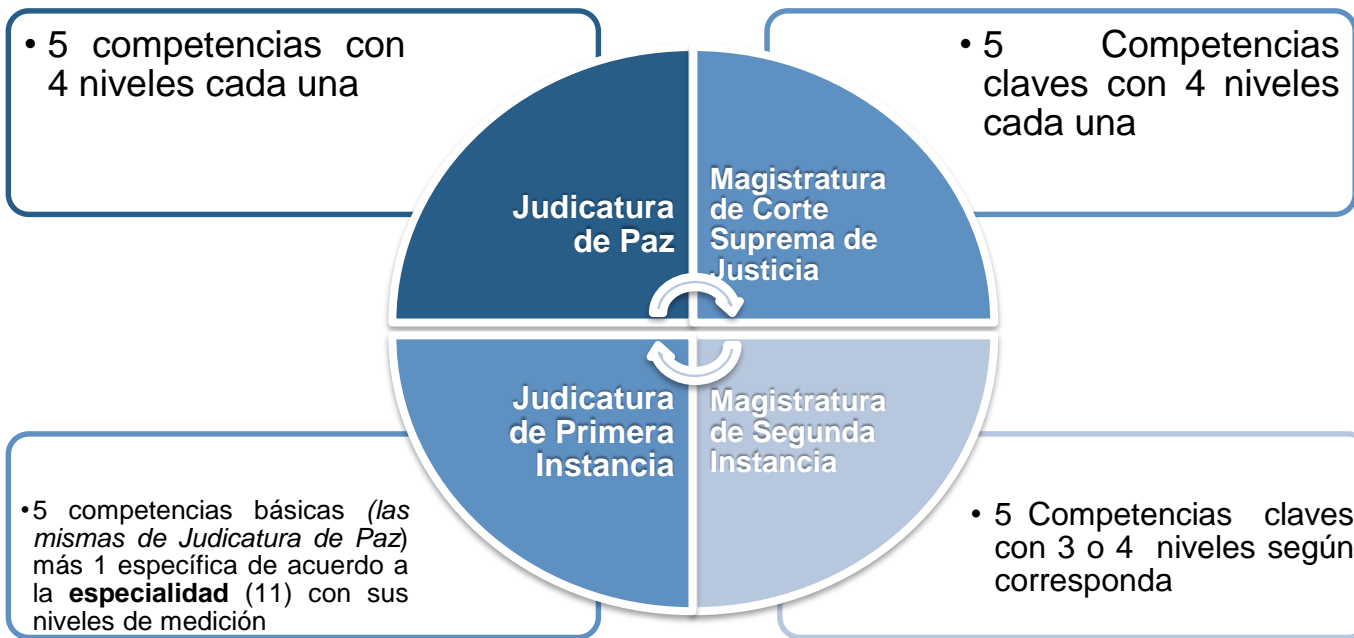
• 5 competencias con 4 niveles cada una

• 5 Competencias claves con 4 niveles cada una

Judicatura de Paz

Magistratura de Corte Suprema de Justicia

Judicatura de Primera Instancia

Magistratura de Segunda Instancia

• 5 competencias básicas *(las mismas de Judicatura de Paz)* más 1 específica de acuerdo a la **especialidad** (11) con sus niveles de medición

• 5 Competencias claves con 3 o 4 niveles según corresponda